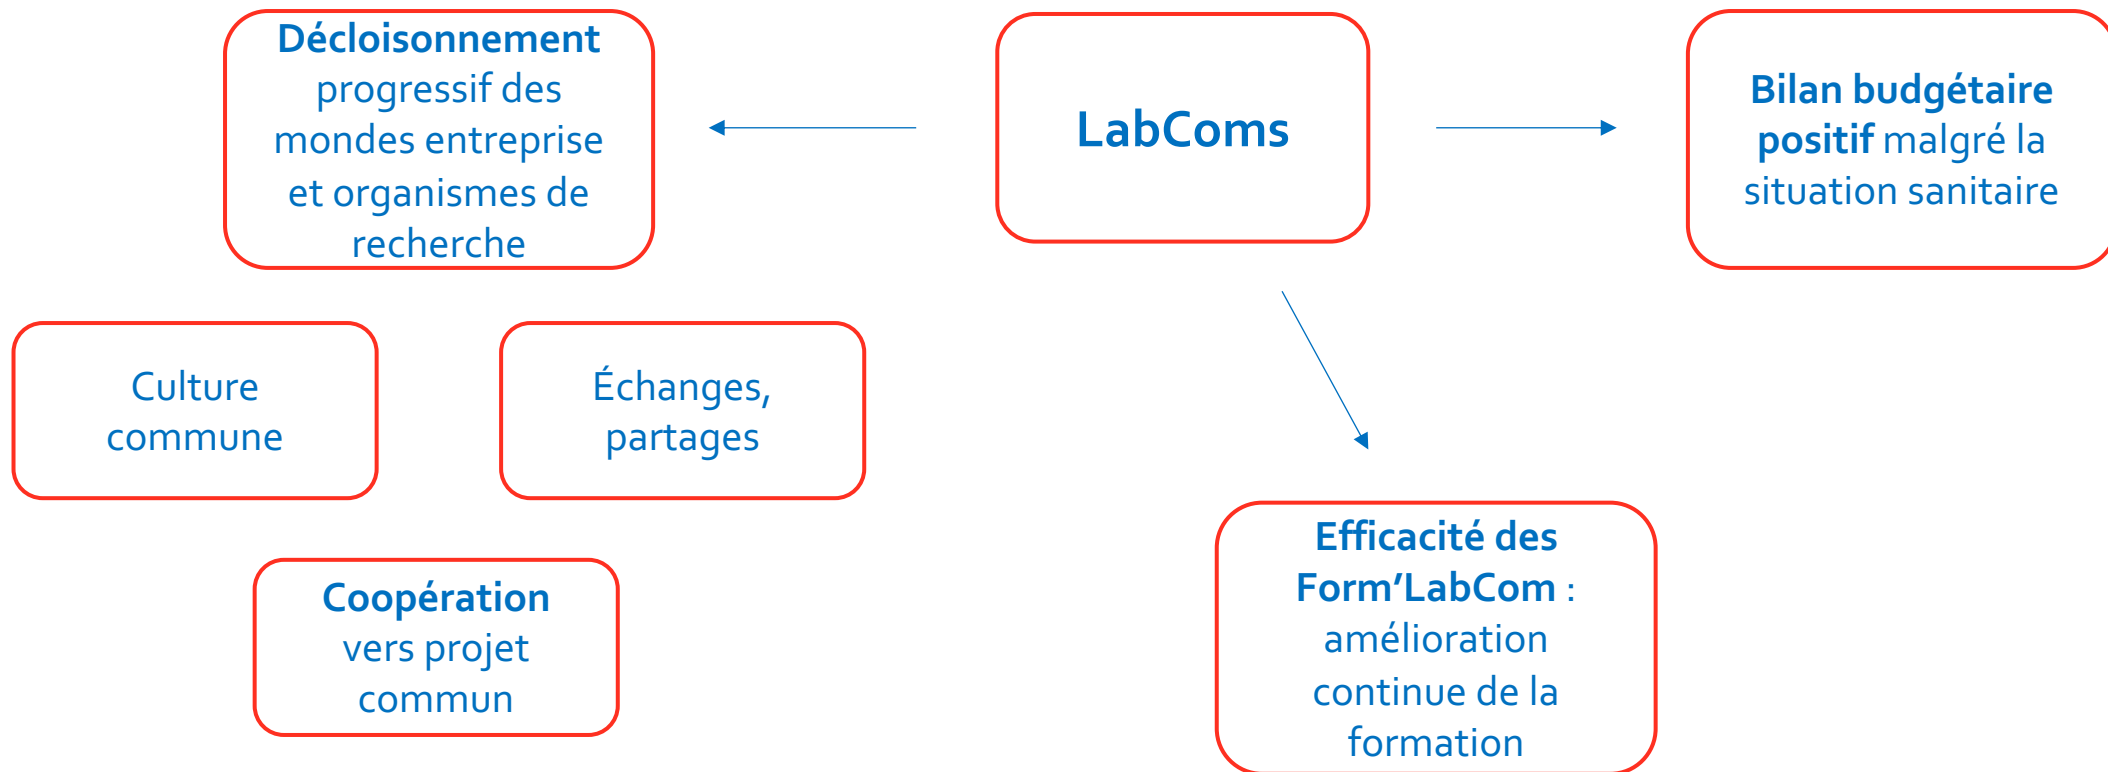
Décloisonnement progressif des mondes entreprise et organismes de recherche

LabComs

Bilan budgétaire positif malgré la situation sanitaire

Culture commune

Échanges, partages

Coopération vers projet commun

Efficacité des Form'LabCom : amélioration continue de la formation